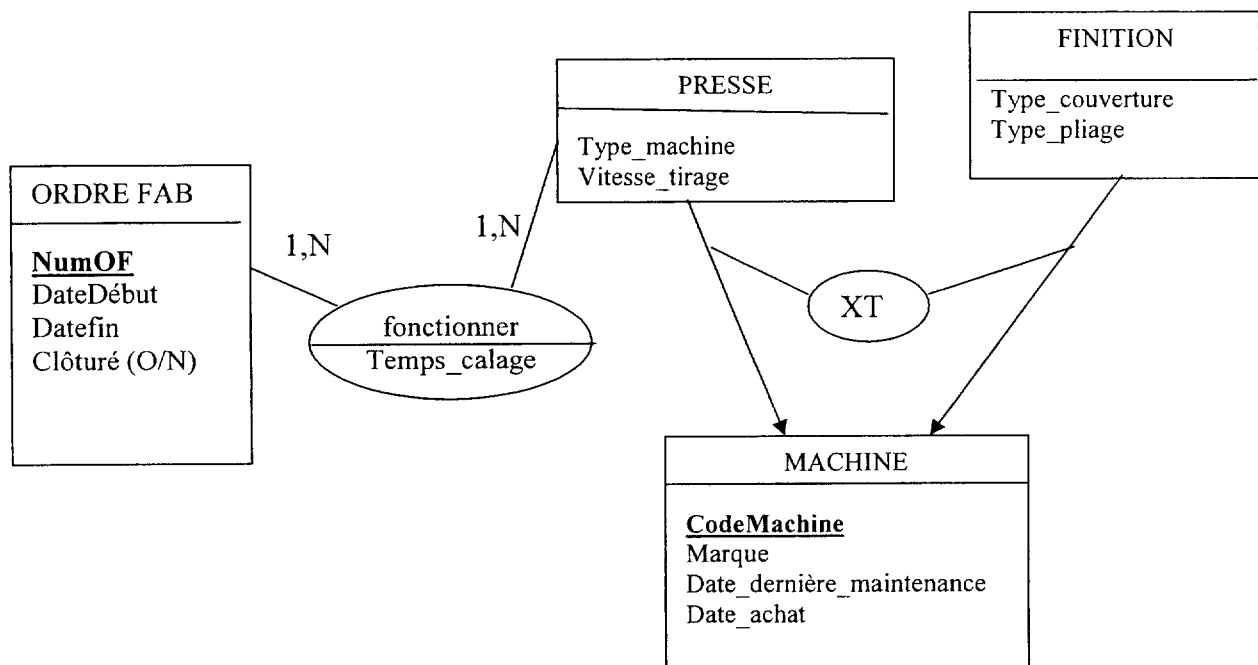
FINITION

Type_couverture
Type_pliage

PRESSE

Type_machine
Vitesse_tirage

ORDRE FAB

NumOF
DateDébut
Datefin
Clôturé (O/N)

1,N

1,N

fonctionner
Temps_calage

XT

MACHINE

CodeMachine
Marque
Date_dernière_maintenance
Date_achat